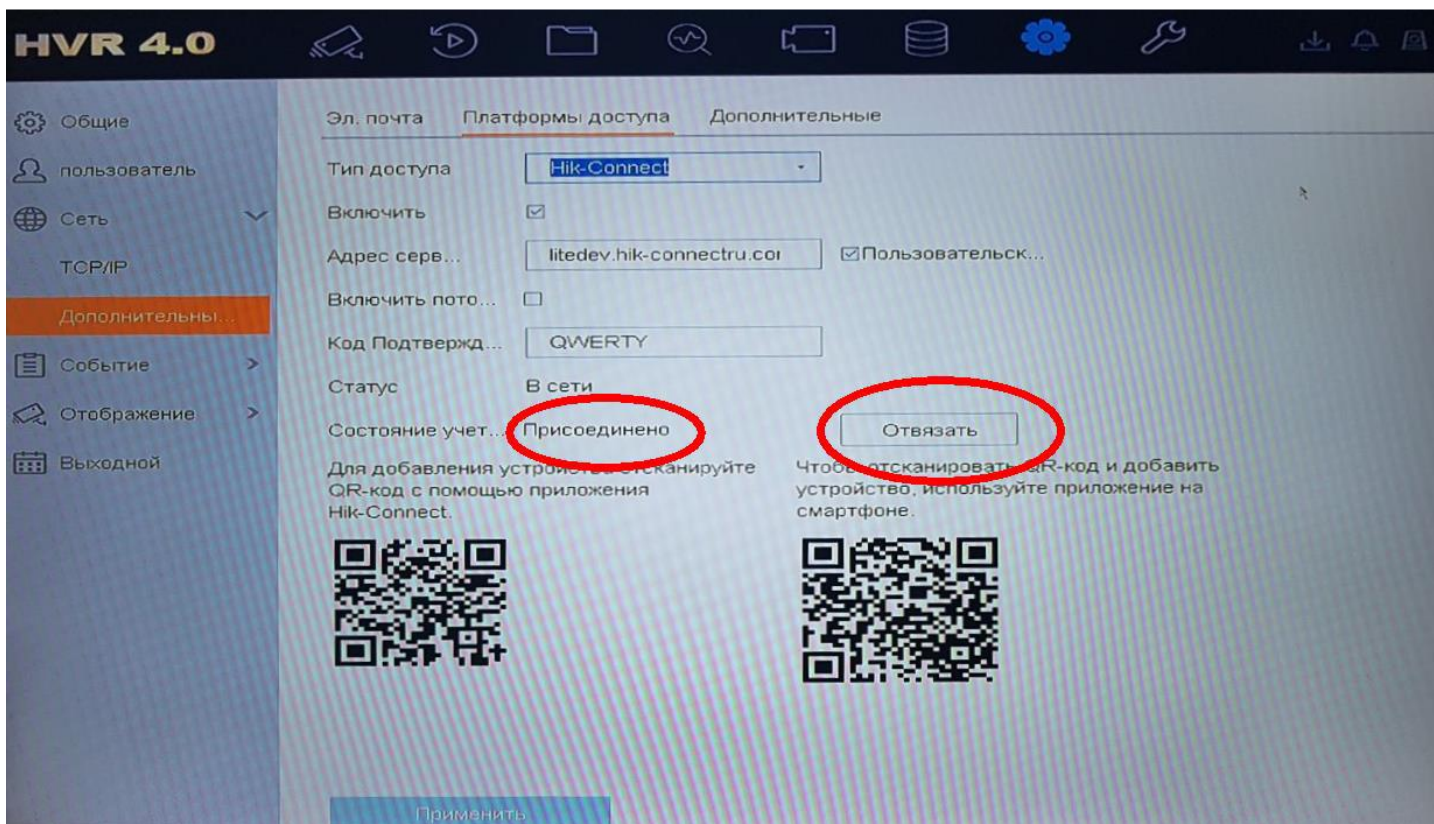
HVR 4.0

Общие
пользователь
Сеть
TCP/IP
Дополнительны...
Событие
Отображение
Выходной

Эл. почта Платформы доступа Дополнительные

Тип доступа Hik-Connect
Включить
Адрес серв... litedev.hik-connectru.cor Пользовательск...
Включить пото...
Код Подтвержд... QWERTY
Статус В сети
Состояние учет... Присоединено Отвязать

Для добавления устро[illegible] отсканируйте QR-код с помощью приложения Hik-Connect.

Чтоб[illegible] отсканировать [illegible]R-код и добавить устройство, используйте приложение на смартфоне.

Применить